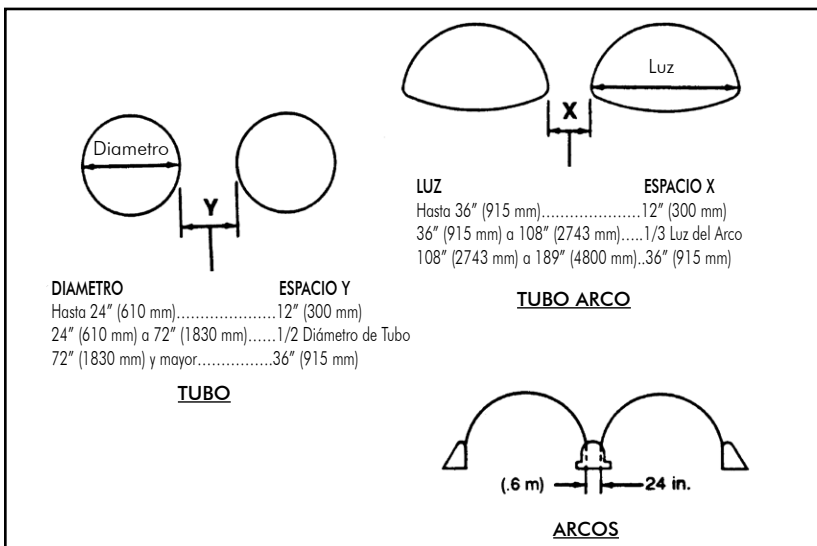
Luz

X

Diametro

Y

LUZ ESPACIO X
Hasta 36″ (915 mm)......................12″ (300 mm)
36″ (915 mm) a 108″ (2743 mm).....1/3 Luz del Arco
108″ (2743 mm) a 189″ (4800 mm)..36″ (915 mm)

TUBO ARCO

DIAMETRO ESPACIO Y
Hasta 24″ (610 mm)......................12″ (300 mm)
24″ (610 mm) a 72″ (1830 mm)......1/2 Diámetro de Tubo
72″ (1830 mm) y mayor.................36″ (915 mm)

TUBO

(.6 m) 24 in.

ARCOS